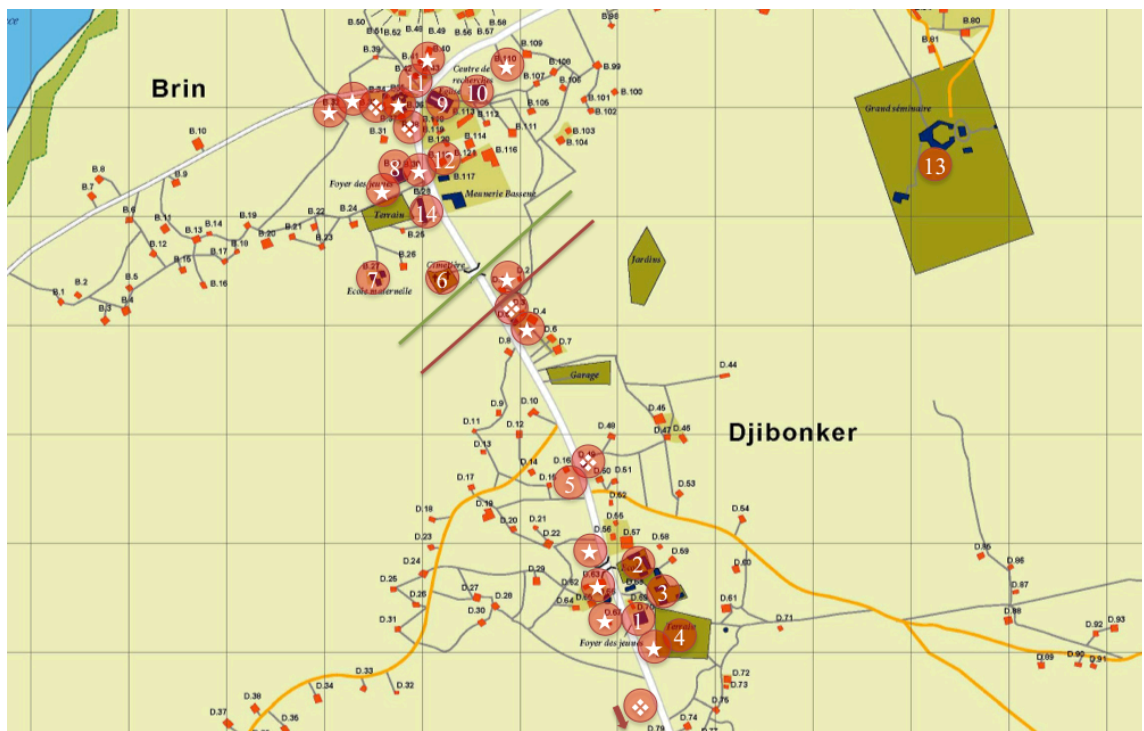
Brin

Djibonker

B.50 B.51 B.52 B.49 B.48 B.56 B.57 B.58 B.96 B.80 B.81
B.39 B.41 B.40 B.110 B.109 B.108 B.107 B.106 B.99 B.100 B.101 B.102 B.105 B.111 B.103 B.104
Centre de recherche
11 10 9 12 8 14 13 7 6 5 2 3 1 4
B.31 B.114 B.116 B.117 B.28 B.24 B.25 B.26 B.27
Foyer des jeunes
Menuerie Bassene
Terrain
Grand séminaire
B.10 B.9 B.8 B.7 B.6 B.11 B.12 B.13 B.14 B.15 B.16 B.17 B.18 B.19 B.20 B.21 B.22 B.23 B.5 B.4 B.3 B.2 B.1
Cimetière
Ecole maternelle
Jardins
D.2 D.3 D.4 D.6 D.7 D.8
Garage
D.44 D.45 D.46 D.47 D.49 D.9 D.10 D.11 D.12 D.13 D.14 D.15 D.16 D.17 D.18 D.19 D.20 D.21 D.22 D.23 D.24 D.25 D.26 D.27 D.28 D.29 D.30 D.31 D.32 D.33 D.34 D.35 D.37 D.38 D.50 D.51 D.52 D.53 D.54 D.55 D.56 D.57 D.58 D.59 D.60 D.61 D.62 D.63 D.64 D.65 D.70 D.71 D.72 D.73 D.74 D.75 D.79 D.86 D.87 D.88 D.89 D.90 D.91 D.92 D.93 D.96
Foyer des jeunes
Terrain